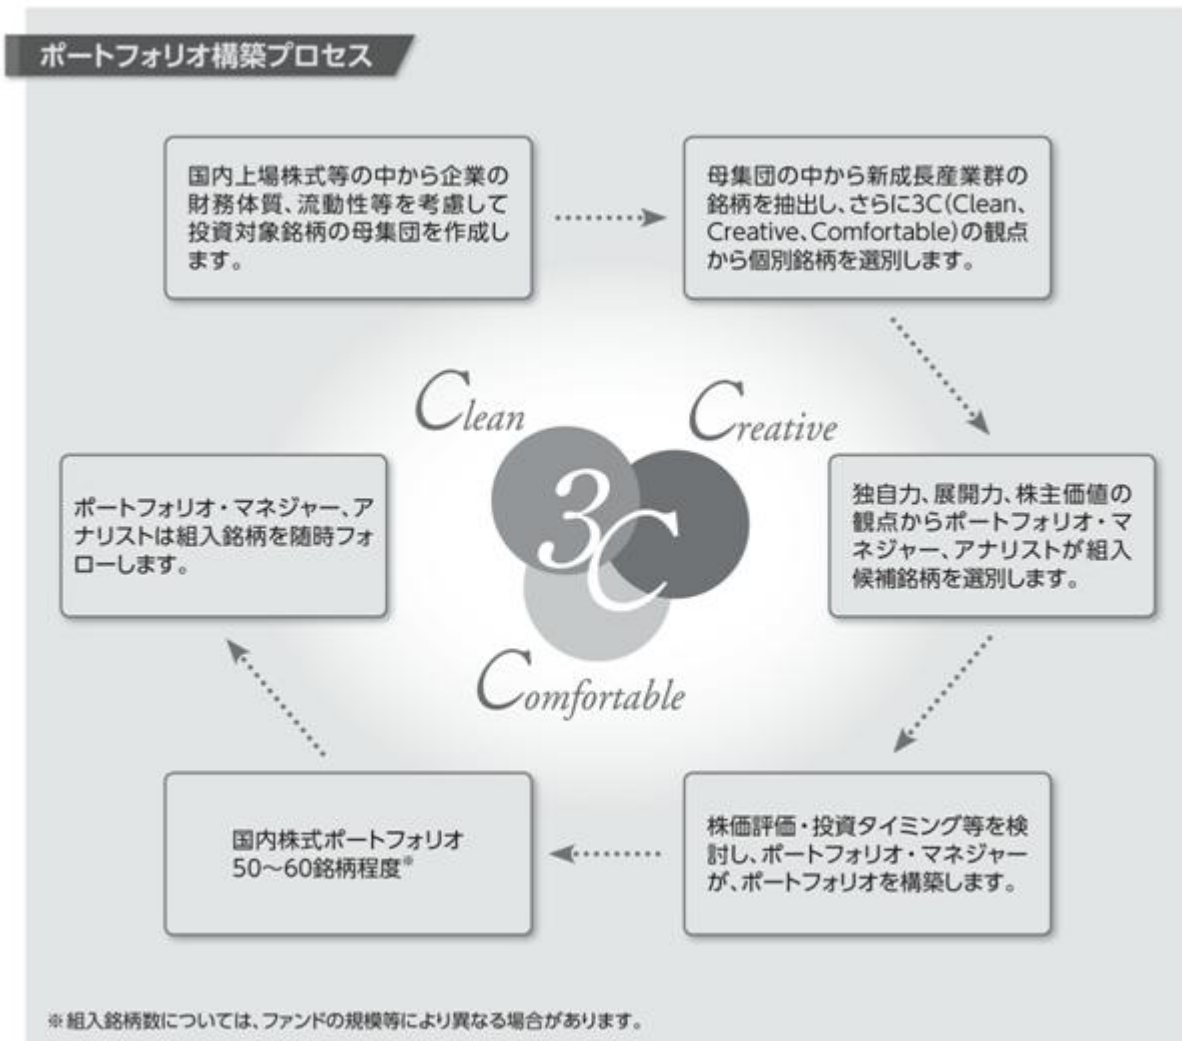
ポートフォリオ構築プロセス

国内上場株式等の中から企業の財務体質、流動性等を考慮して投資対象銘柄の母集団を作成します。

母集団の中から新成長産業群の銘柄を抽出し、さらに3C(Clean、Creative、Comfortable)の観点から個別銘柄を選別します。

Clean

Creative

3C

Comfortable

独自力、展開力、株主価値の観点からポートフォリオ・マネジャー、アナリストが組入候補銘柄を選別します。

株価評価・投資タイミング等を検討し、ポートフォリオ・マネジャーが、ポートフォリオを構築します。

国内株式ポートフォリオ
50〜60銘柄程度※

ポートフォリオ・マネジャー、アナリストは組入銘柄を随時フォローします。

※組入銘柄数については、ファンドの規模等により異なる場合があります。